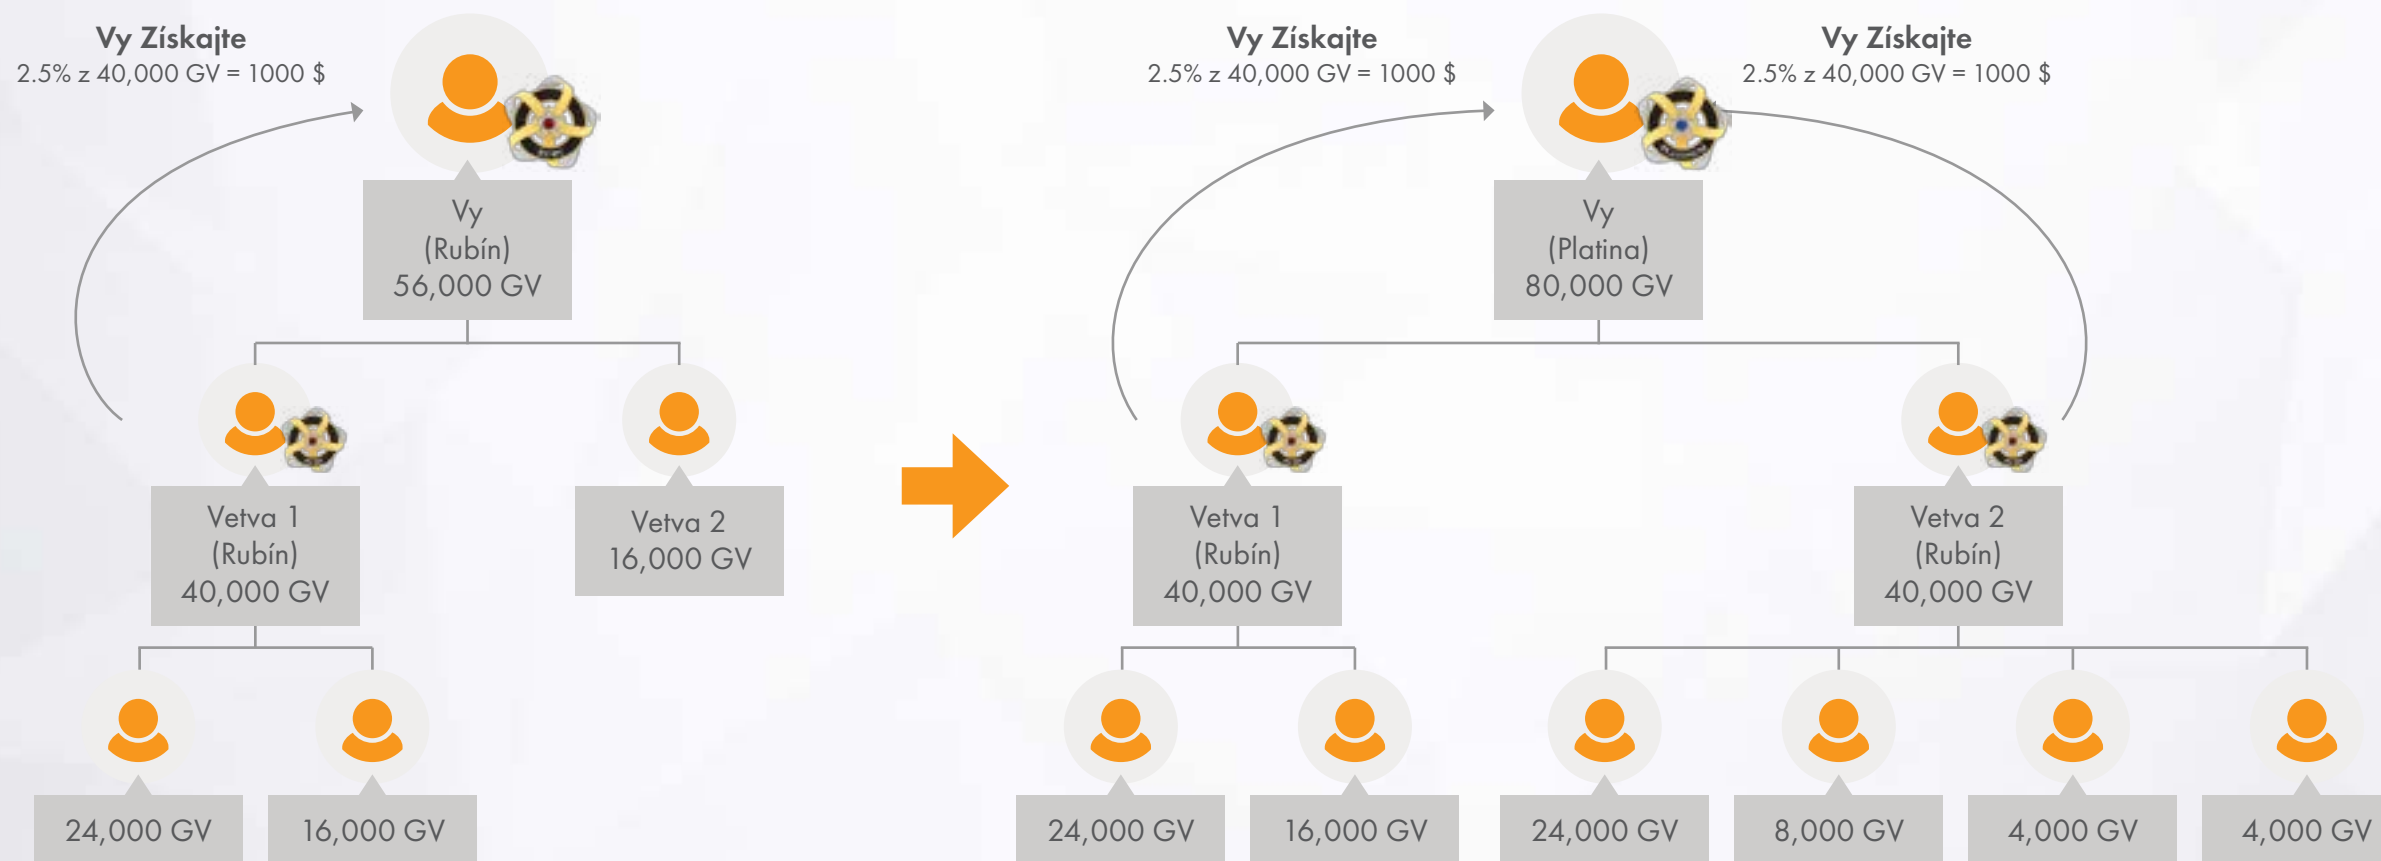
Vy Získajte
2.5% z 40,000 GV = 1000 $

Vy
(Rubín)
56,000 GV

Vetva 1
(Rubín)
40,000 GV

Vetva 2
16,000 GV

24,000 GV

16,000 GV

Vy Získajte
2.5% z 40,000 GV = 1000 $

Vy Získajte
2.5% z 40,000 GV = 1000 $

Vy
(Platina)
80,000 GV

Vetva 1
(Rubín)
40,000 GV

Vetva 2
(Rubín)
40,000 GV

24,000 GV

16,000 GV

24,000 GV

8,000 GV

4,000 GV

4,000 GV